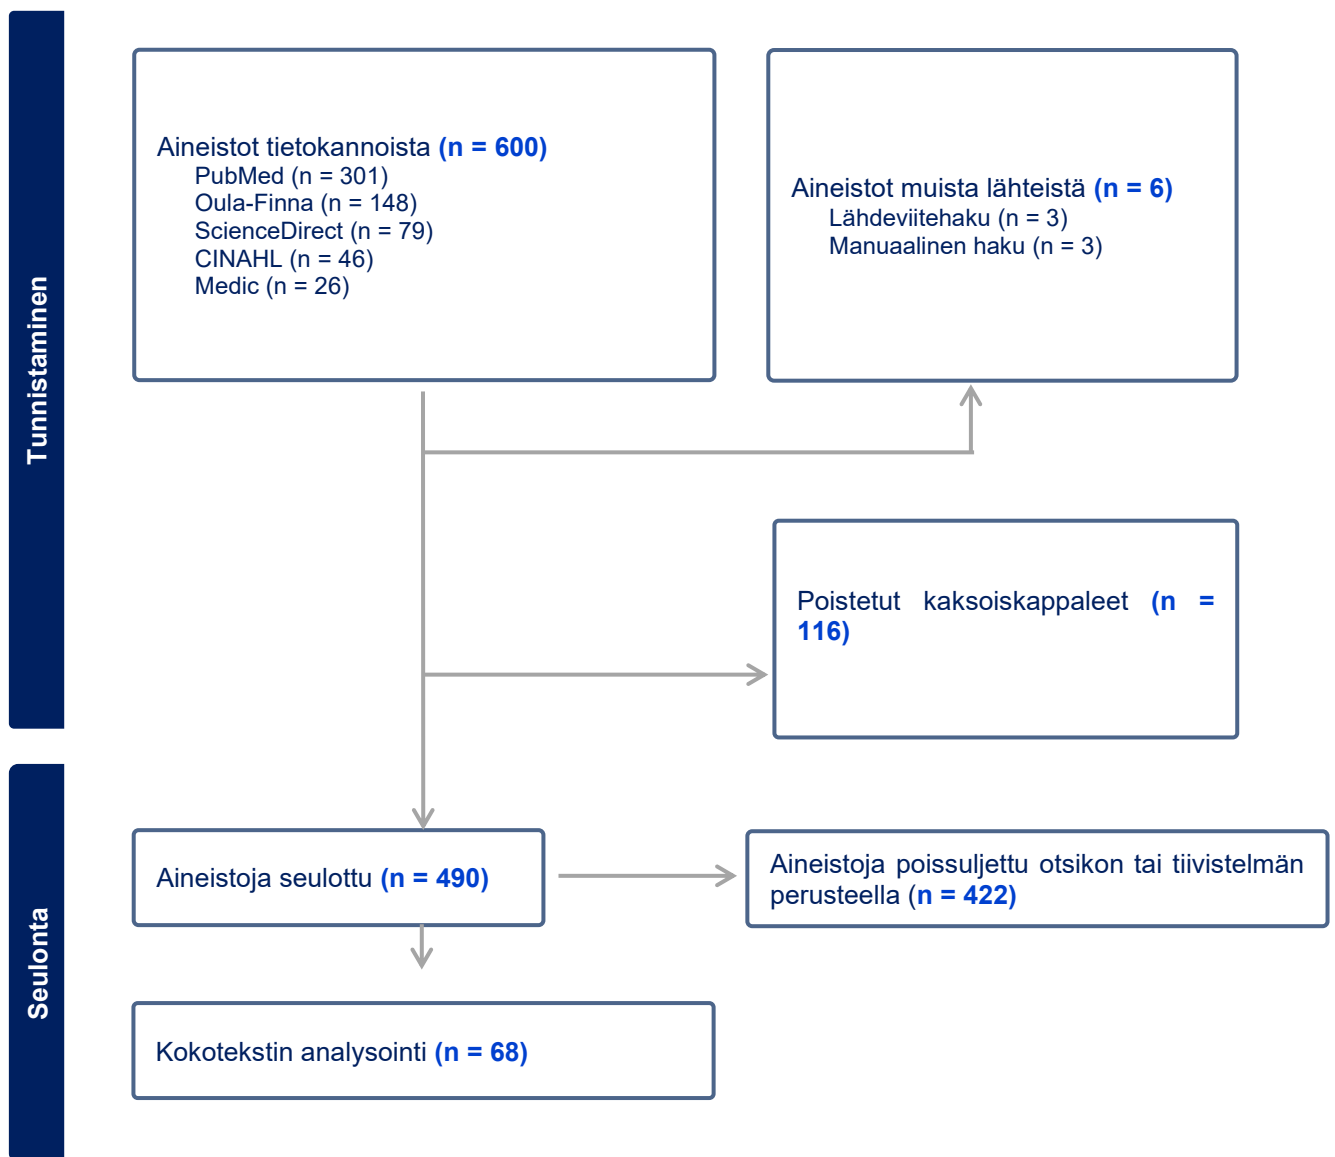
Tunnistaminen

Aineistot tietokannoista (n = 600)
PubMed (n = 301)
Oula-Finna (n = 148)
ScienceDirect (n = 79)
CINAHL (n = 46)
Medic (n = 26)

Aineistot muista lähteistä (n = 6)
Lähdeviitehaku (n = 3)
Manuaalinen haku (n = 3)

Poistetut kaksoiskappaleet (n = 116)

Seulonta

Aineistoja seulottu (n = 490)

Aineistoja poissuljettu otsikon tai tiivistelmän perusteella (n = 422)

Kokotekstin analysointi (n = 68)